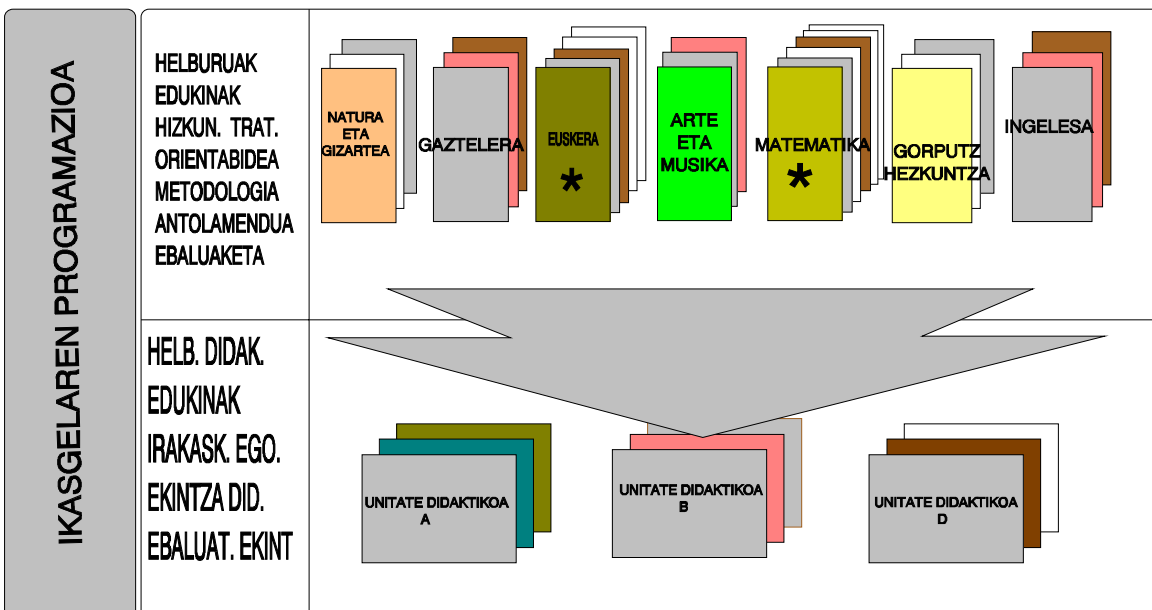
IKASGELAREN PROGRAMAZIOA

HELBURUAK
EDUKINAK
HIZKUN. TRAT.
ORIENTABIDEA
METODOLOGIA
ANTOLAMENDUA
EBALUAKETA

NATURA ETA GIZARTEA

GAZTELERA

EUSKERA
*

ARTE ETA MUSIKA

MATEMATIKA
*

GORPUTZ HEZKUNTZA

INGELESA

HELB. DIDAK.
EDUKINAK
IRAKASK. EGO.
EKINTZA DID.
EBALUAT. EKINT

UNITATE DIDAKTIKOA A

UNITATE DIDAKTIKOA B

UNITATE DIDAKTIKOA D